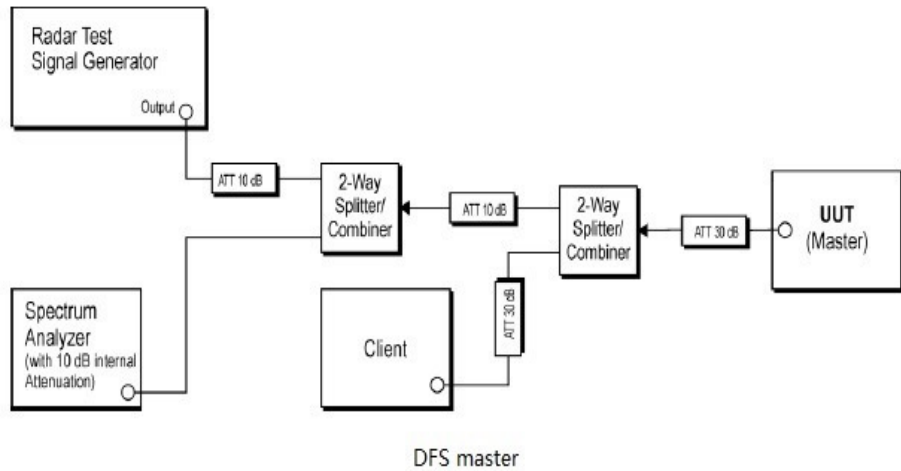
Radar Test
Signal Generator

Output

ATT 10 dB

2-Way
Splitter/
Combiner

ATT 10 dB

2-Way
Splitter/
Combiner

ATT 30 dB

UUT
(Master)

Spectrum
Analyzer
(with 10 dB internal
Attenuation)

Client

ATT 30 dB

DFS master